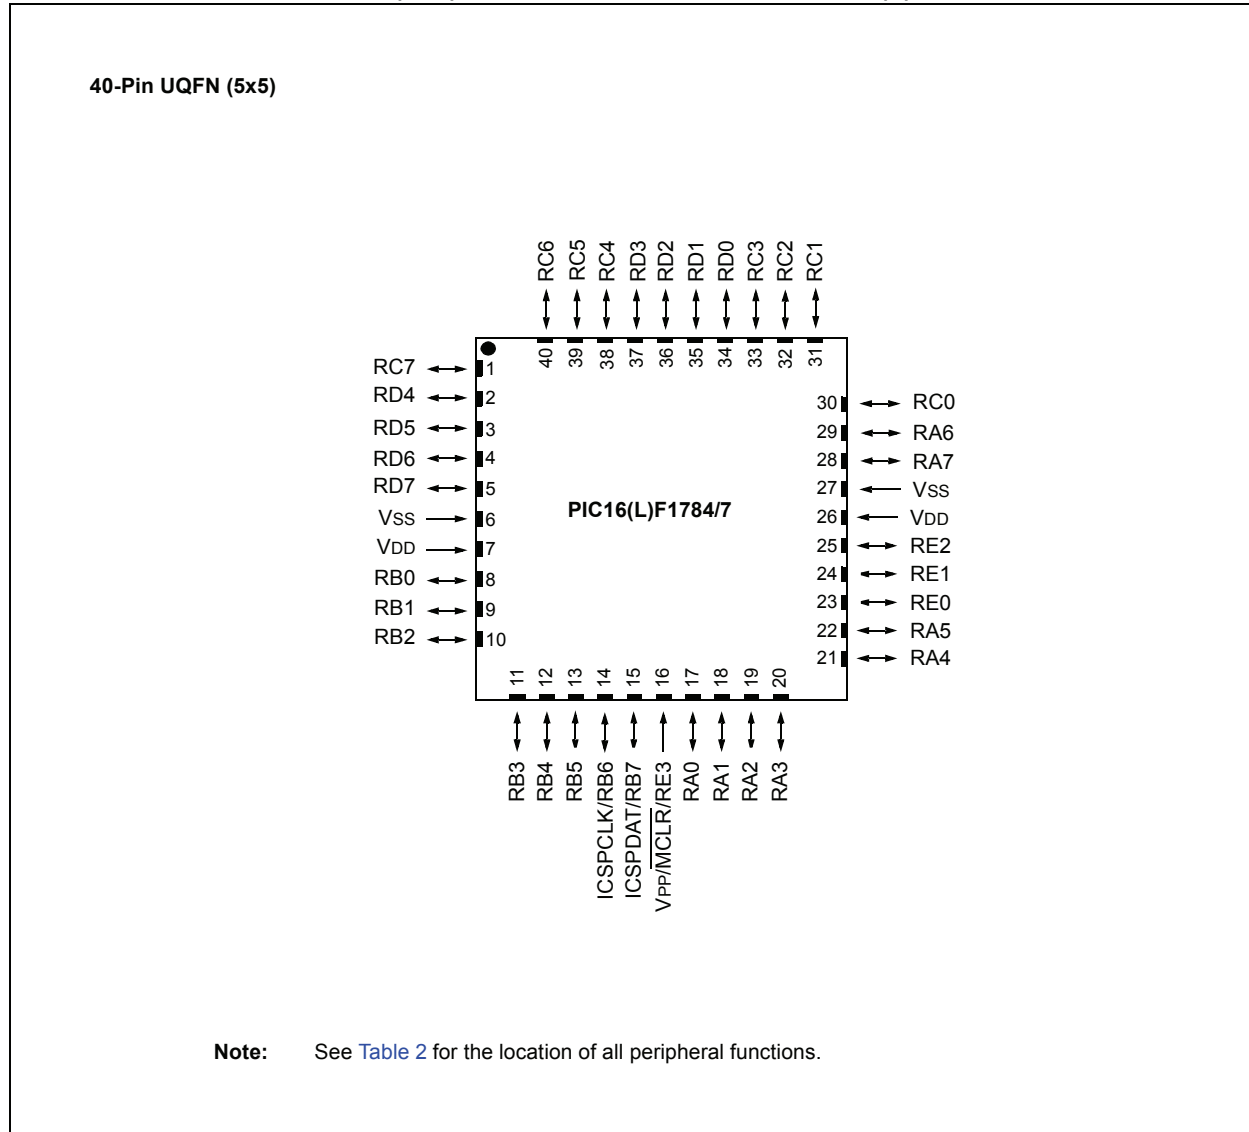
40-Pin UQFN (5x5)

RC6 RC5 RC4 RD3 RD2 RD1 RD0 RC3 RC2 RC1

40 39 38 37 36 35 34 33 32 31

RC7 1
RD4 2
RD5 3
RD6 4
RD7 5
VSS 6
VDD 7
RB0 8
RB1 9
RB2 10

PIC16(L)F1784/7

30 RC0
29 RA6
28 RA7
27 VSS
26 VDD
25 RE2
24 RE1
23 RE0
22 RA5
21 RA4

11 12 13 14 15 16 17 18 19 20

RB3 RB4 RB5 ICSPCLK/RB6 ICSPDAT/RB7 VPP/$\overline{MCLR}$/RE3 RA0 RA1 RA2 RA3

Note: See Table 2 for the location of all peripheral functions.